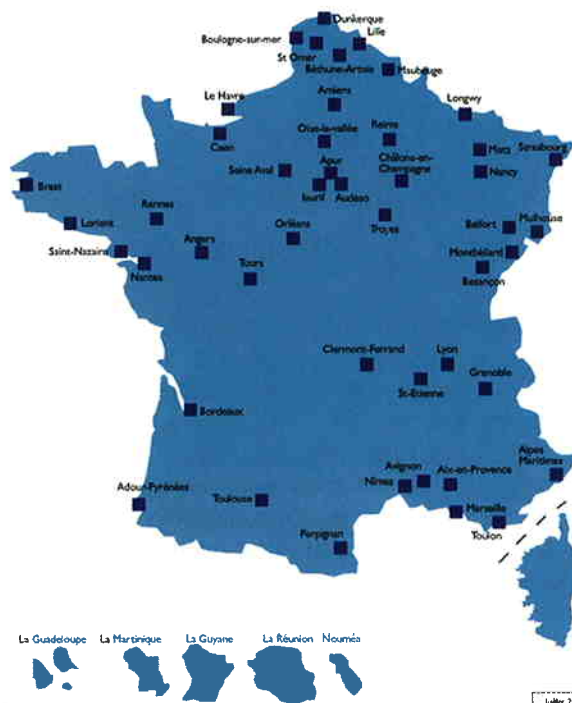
Dunkerque
Boulogne-sur-mer
Lille
St Omer
Béthune-Artois
Maubeuge
Le Havre
Amiens
Longwy
Caen
Oise-la-vallée
Reims
Metz
Strasbourg
Saint Avol
Agur
Châlons-en-Champagne
Nancy
Brest
Ivarif
Audeso
Rennes
Orléans
Troyes
Lorient
Belfort
Mulhouse
Angers
Montbéliard
Saint-Nazaire
Tours
Besançon
Nantes
Clermont-Ferrand
Lyon
Grenoble
St-Etienne
Bordeaux
Alpes Maritimes
Avignon
Aix-en-Provence
Nîmes
Adour-Pyrénées
Toulouse
Marseille
Perpignan
Toulon
La Guadeloupe
La Martinique
La Guyane
La Réunion
Nouméa
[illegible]